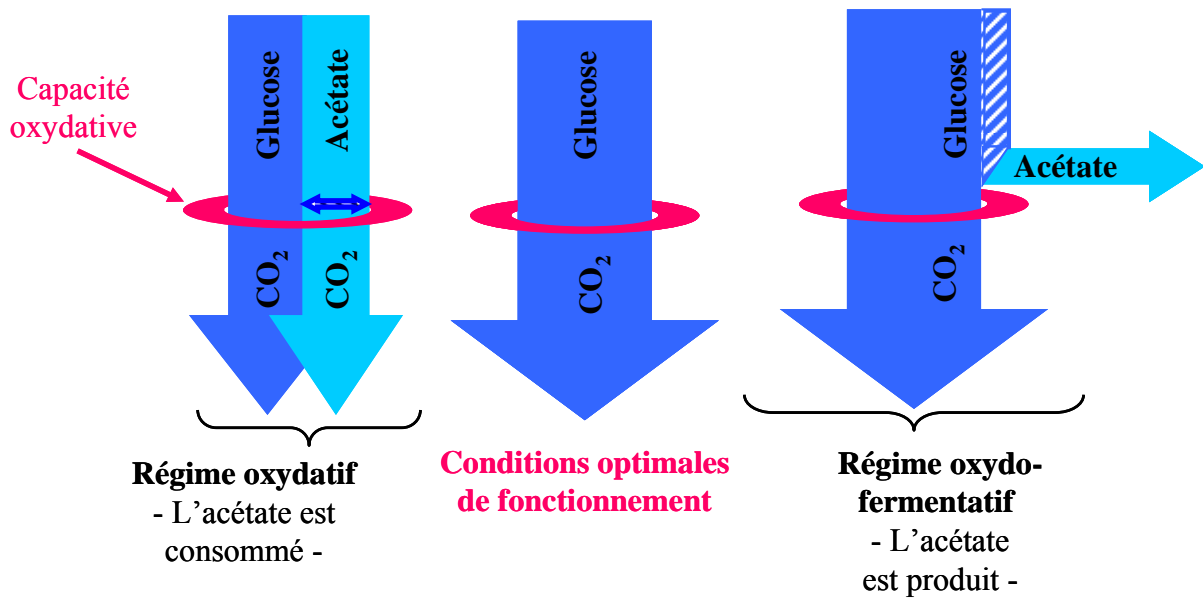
Capacité oxydative

Glucose
Acétate
$CO_2$
$CO_2$

Glucose
$CO_2$

Glucose
Acétate
$CO_2$

Régime oxydatif
- L'acétate est consommé -

Conditions optimales de fonctionnement

Régime oxydo-fermentatif
- L'acétate est produit -